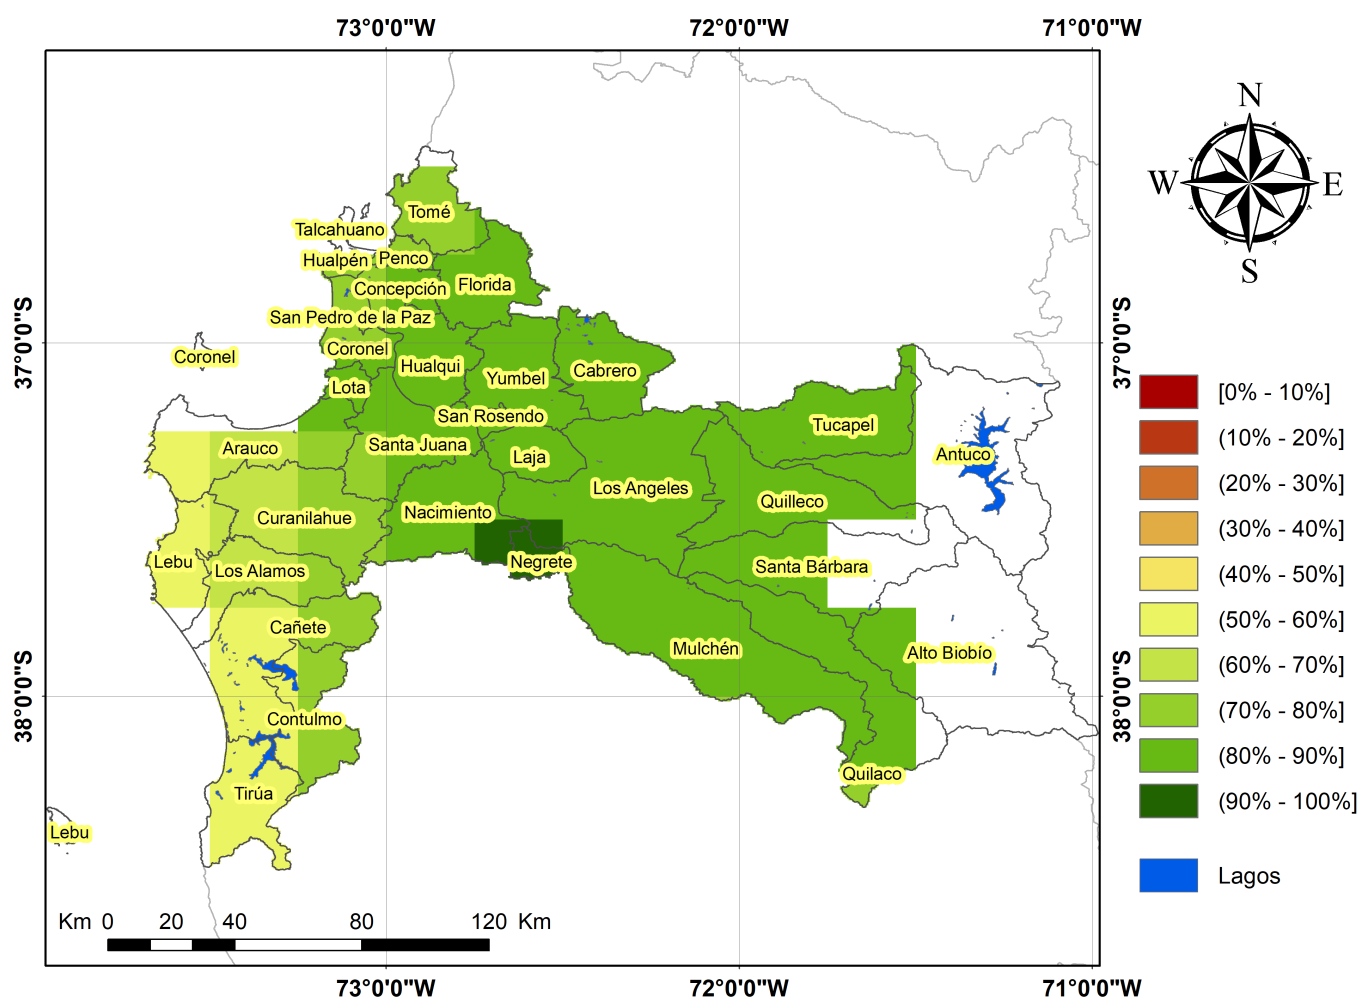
73°0'0"W 72°0'0"W 71°0'0"W

N
W E
S

37°0'0"S
38°0'0"S
37°0'0"S
38°0'0"S

Tomé
Talcahuano
Hualpén
Penco
Concepción
Florida
San Pedro de la Paz
Coronel
Coronel
Hualqui
Yumbel
Cabrero
Lota
San Rosendo
Tucapel
Arauco
Santa Juana
Laja
Antuco
Los Angeles
Quilleco
Curanilahue
Nacimiento
Lebu
Negrete
Los Alamos
Santa Bárbara
Cañete
Mulchén
Alto Biobío
Contulmo
Quilaco
Tirúa
Lebu

[0% - 10%]
(10% - 20%]
(20% - 30%]
(30% - 40%]
(40% - 50%]
(50% - 60%]
(60% - 70%]
(70% - 80%]
(80% - 90%]
(90% - 100%]
Lagos

Km 0 20 40 80 120 Km

73°0'0"W 72°0'0"W 71°0'0"W